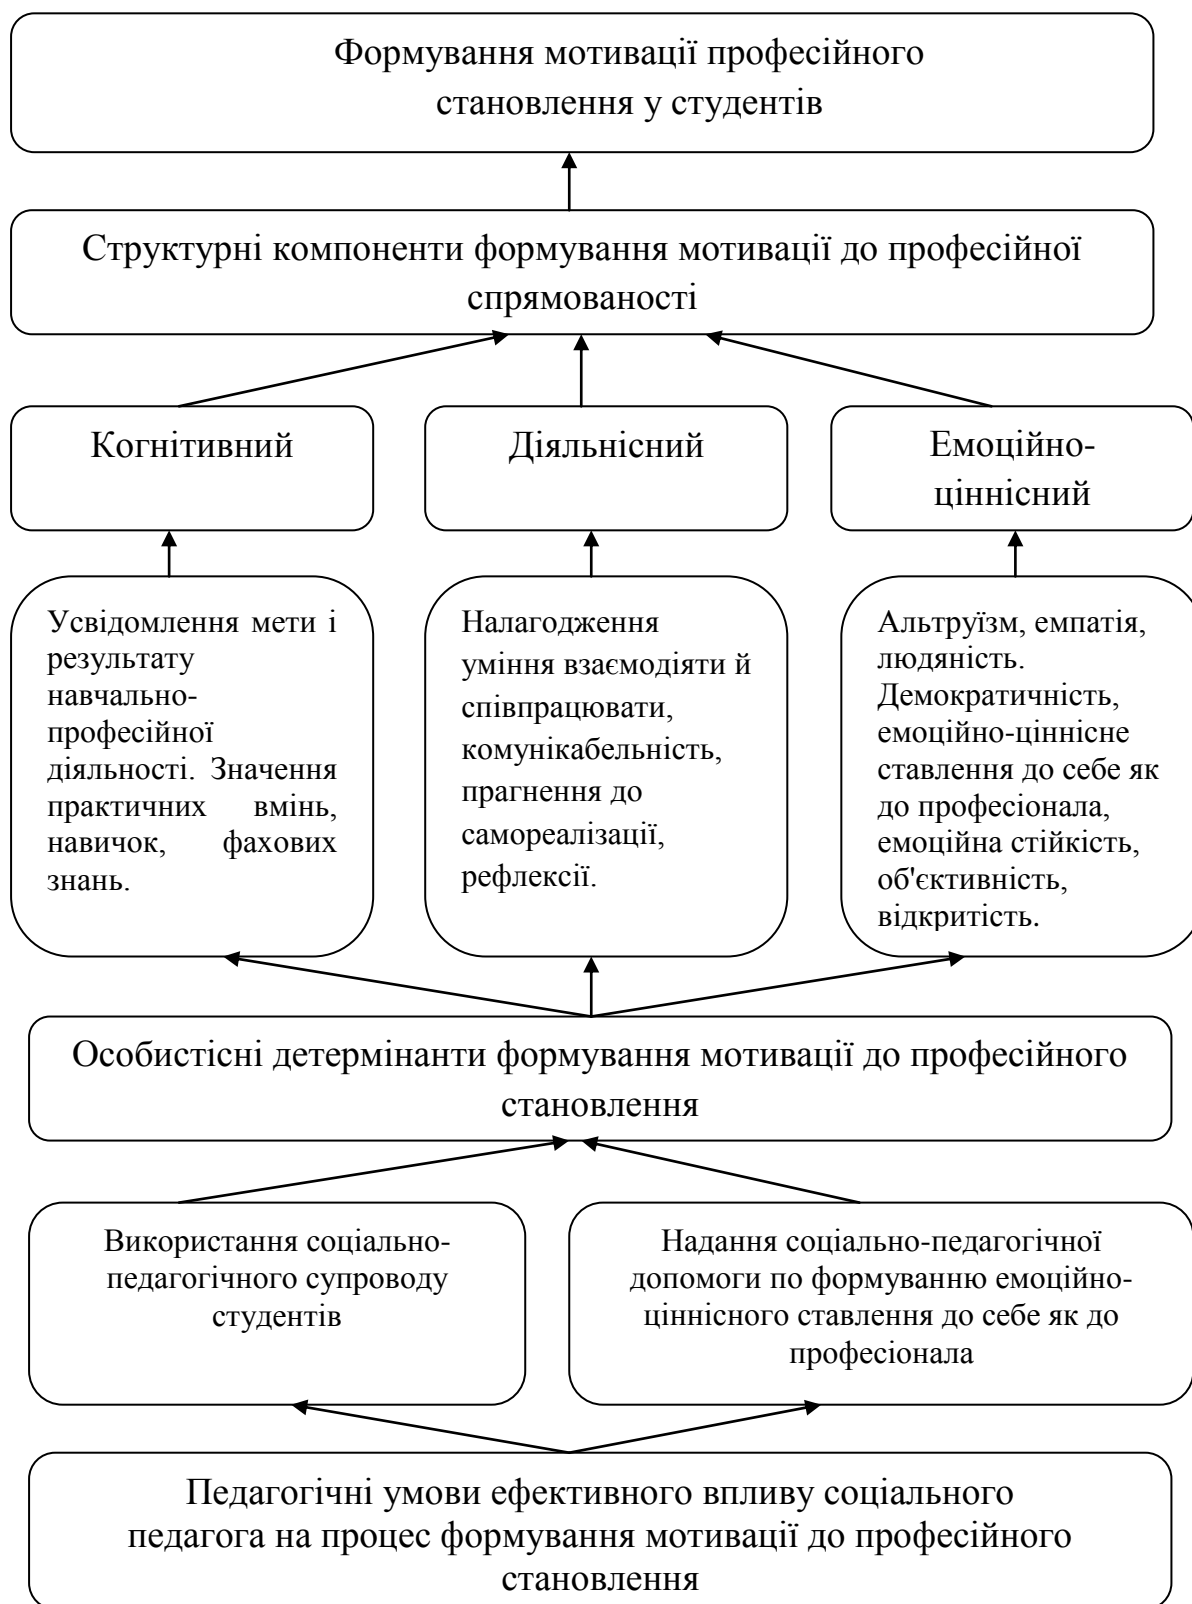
Формування мотивації професійного становлення у студентів

Структурні компоненти формування мотивації до професійної спрямованості

Когнітивний

Діяльнісний

Емоційно-ціннісний

Усвідомлення мети і результату навчально-професійної діяльності. Значення практичних вмінь, навичок, фахових знань.

Налагодження уміння взаємодіяти й співпрацювати, комунікабельність, прагнення до самореалізації, рефлексії.

Альтруїзм, емпатія, людяність. Демократичність, емоційно-ціннісне ставлення до себе як до професіонала, емоційна стійкість, об'єктивність, відкритість.

Особистісні детермінанти формування мотивації до професійного становлення

Використання соціально-педагогічного супроводу студентів

Надання соціально-педагогічної допомоги по формуванню емоційно-ціннісного ставлення до себе як до професіонала

Педагогічні умови ефективного впливу соціального педагога на процес формування мотивації до професійного становлення